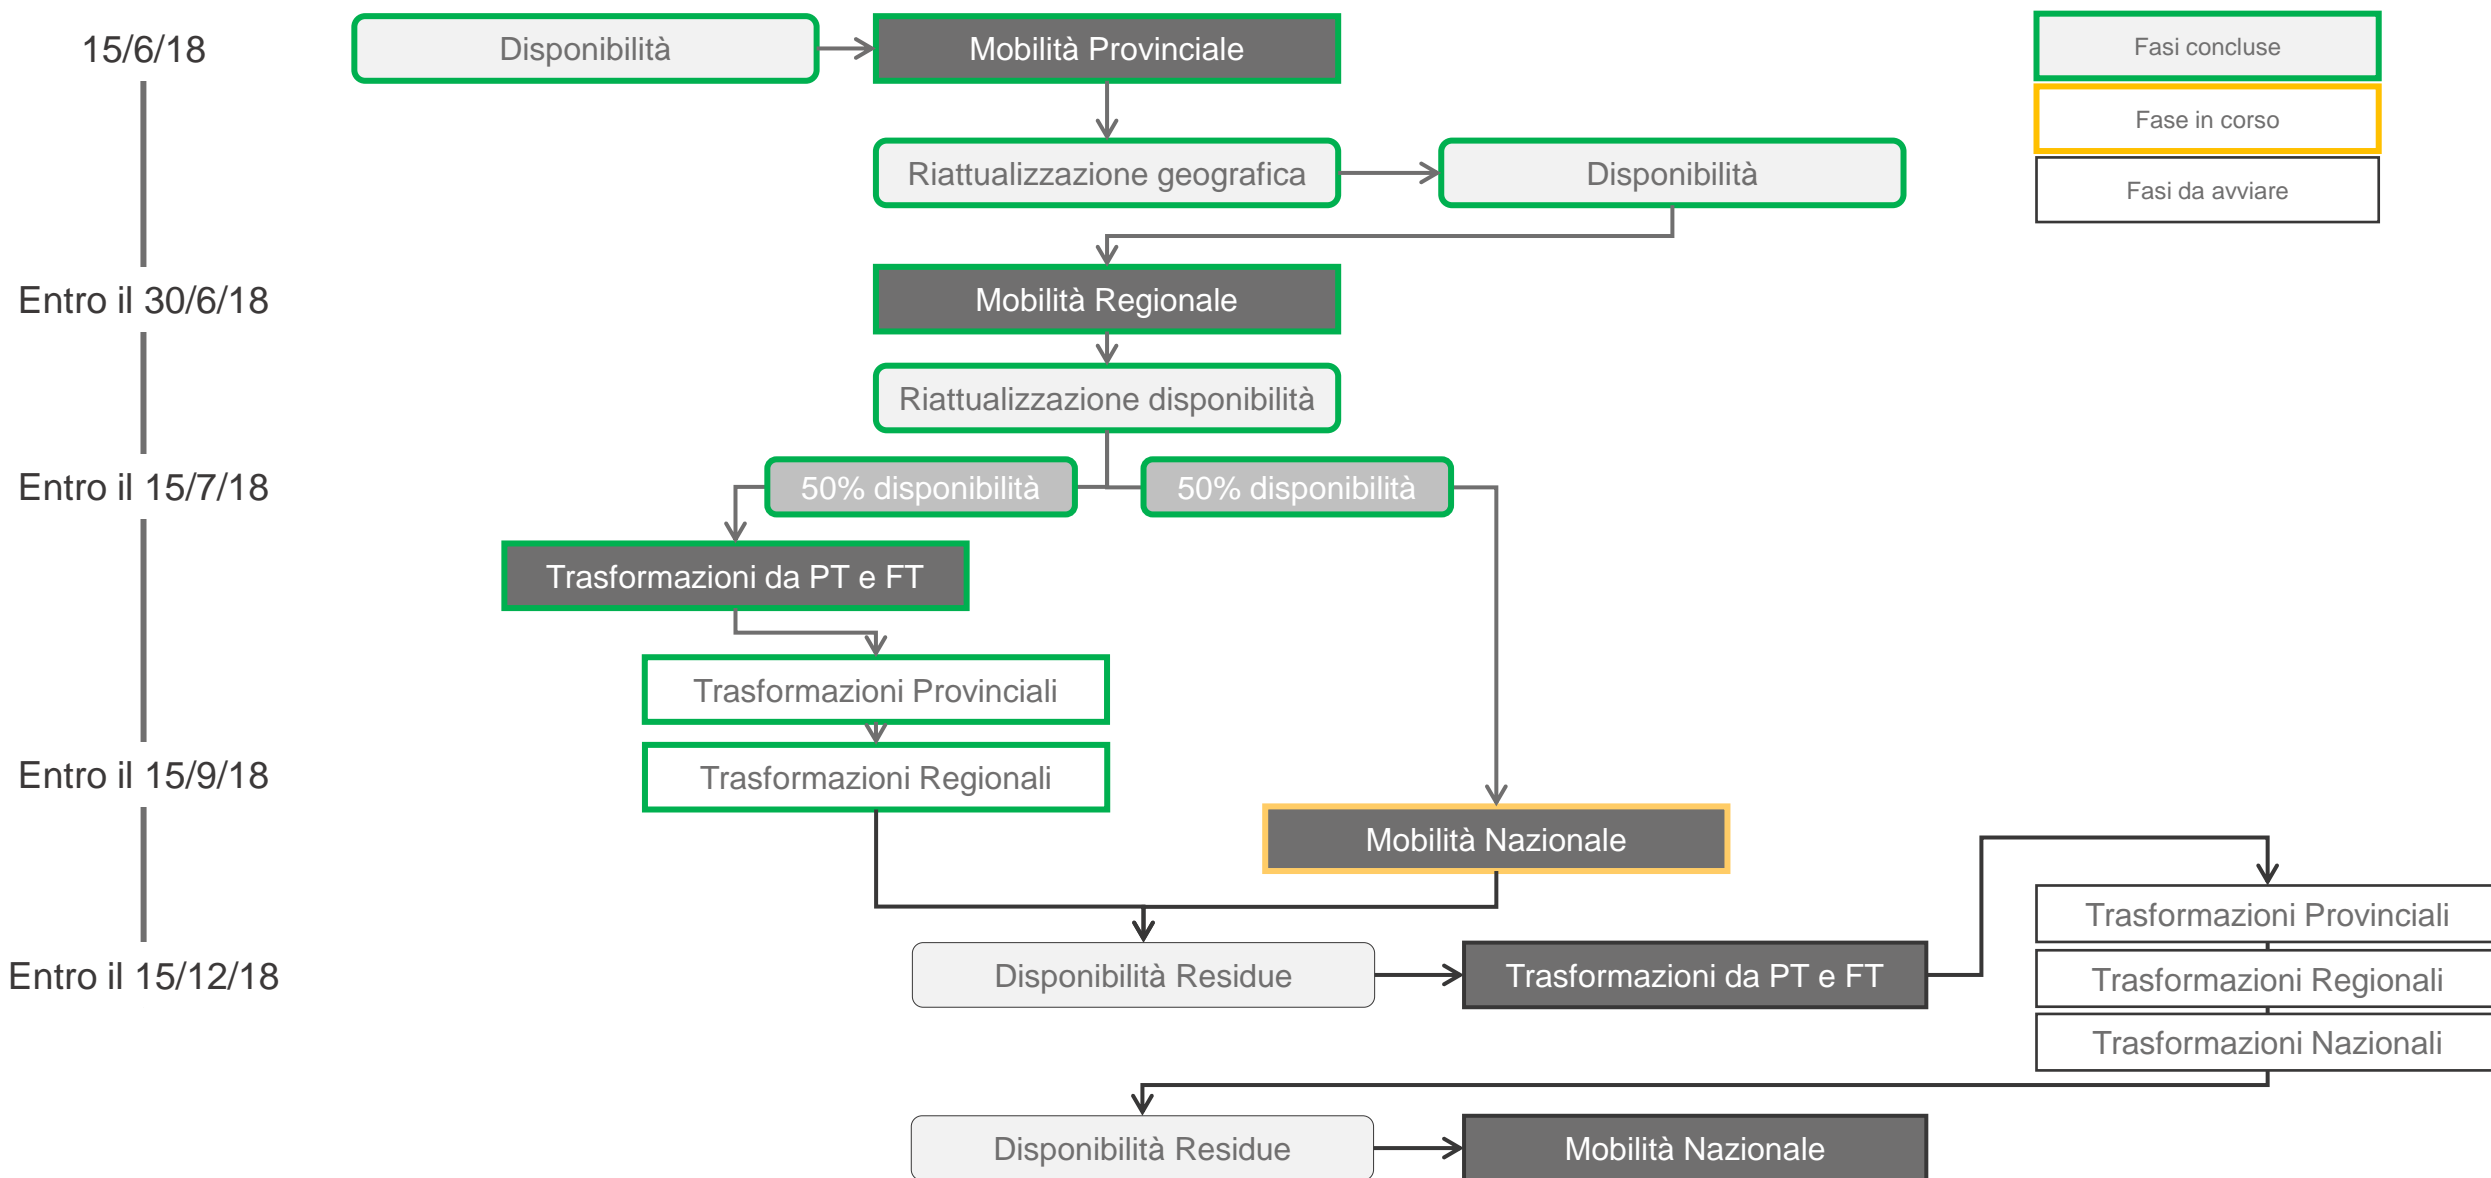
15/6/18

Disponibilità

Mobilità Provinciale

Fasi concluse

Fase in corso

Fasi da avviare

Riattualizzazione geografica

Disponibilità

Entro il 30/6/18

Mobilità Regionale

Riattualizzazione disponibilità

Entro il 15/7/18

50% disponibilità

50% disponibilità

Trasformazioni da PT e FT

Trasformazioni Provinciali

Trasformazioni Regionali

Entro il 15/9/18

Mobilità Nazionale

Trasformazioni Provinciali

Entro il 15/12/18

Disponibilità Residue

Trasformazioni da PT e FT

Trasformazioni Regionali

Trasformazioni Nazionali

Disponibilità Residue

Mobilità Nazionale